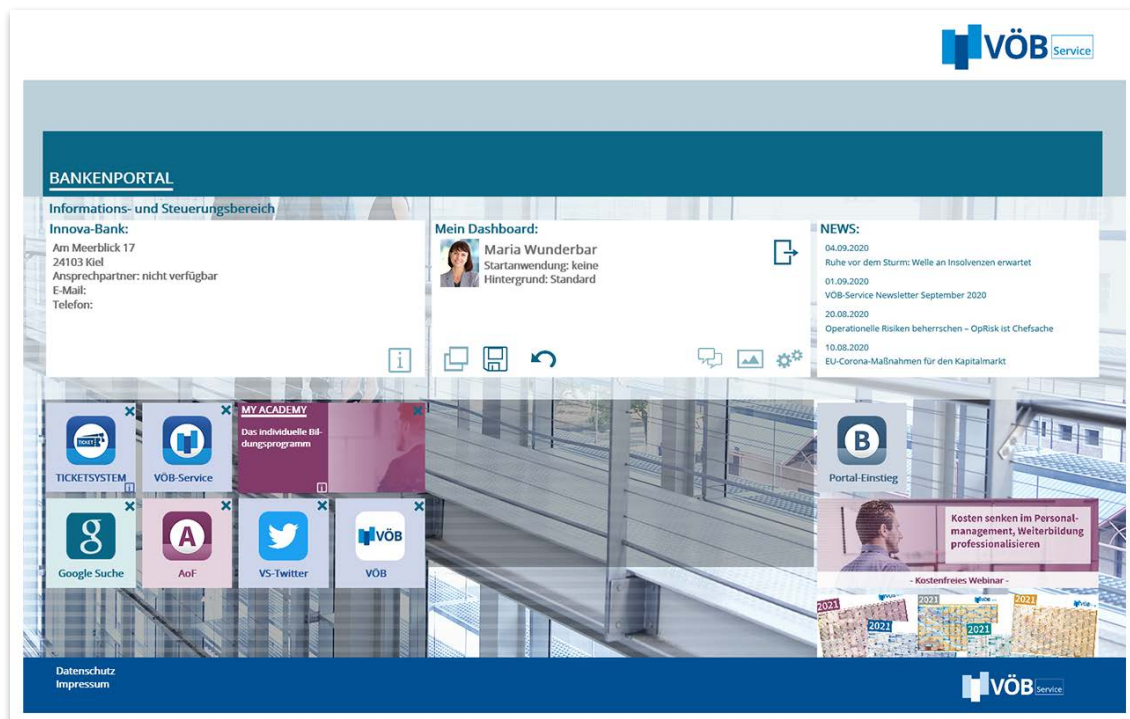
VÖB Service

BANKENPORTAL

Informations- und Steuerungsbereich

Innova-Bank:
Am Meerblick 17
24103 Kiel
Ansprechpartner: nicht verfügbar
E-Mail:
Telefon:

Mein Dashboard:
Maria Wunderbar
Startanwendung: keine
Hintergrund: Standard

NEWS:
04.09.2020
Ruhe vor dem Sturm: Welle an Insolvenzen erwartet
01.09.2020
VÖB-Service Newsletter September 2020
20.08.2020
Operationelle Risiken beherrschen – OpRisk ist Chefsache
10.08.2020
EU-Corona-Maßnahmen für den Kapitalmarkt

TICKET
TICKETSYSTEM
VÖB-Service
MY ACADEMY
Das individuelle Bildungsprogramm
Portal-Einstieg
Kosten senken im Personalmanagement, Weiterbildung professionalisieren
- Kostenfreies Webinar -
Google Suche
AoF
VS-Twitter
VÖB
VÖB
2021
2021
2021
2021

Datenschutz
Impressum

VÖB Service